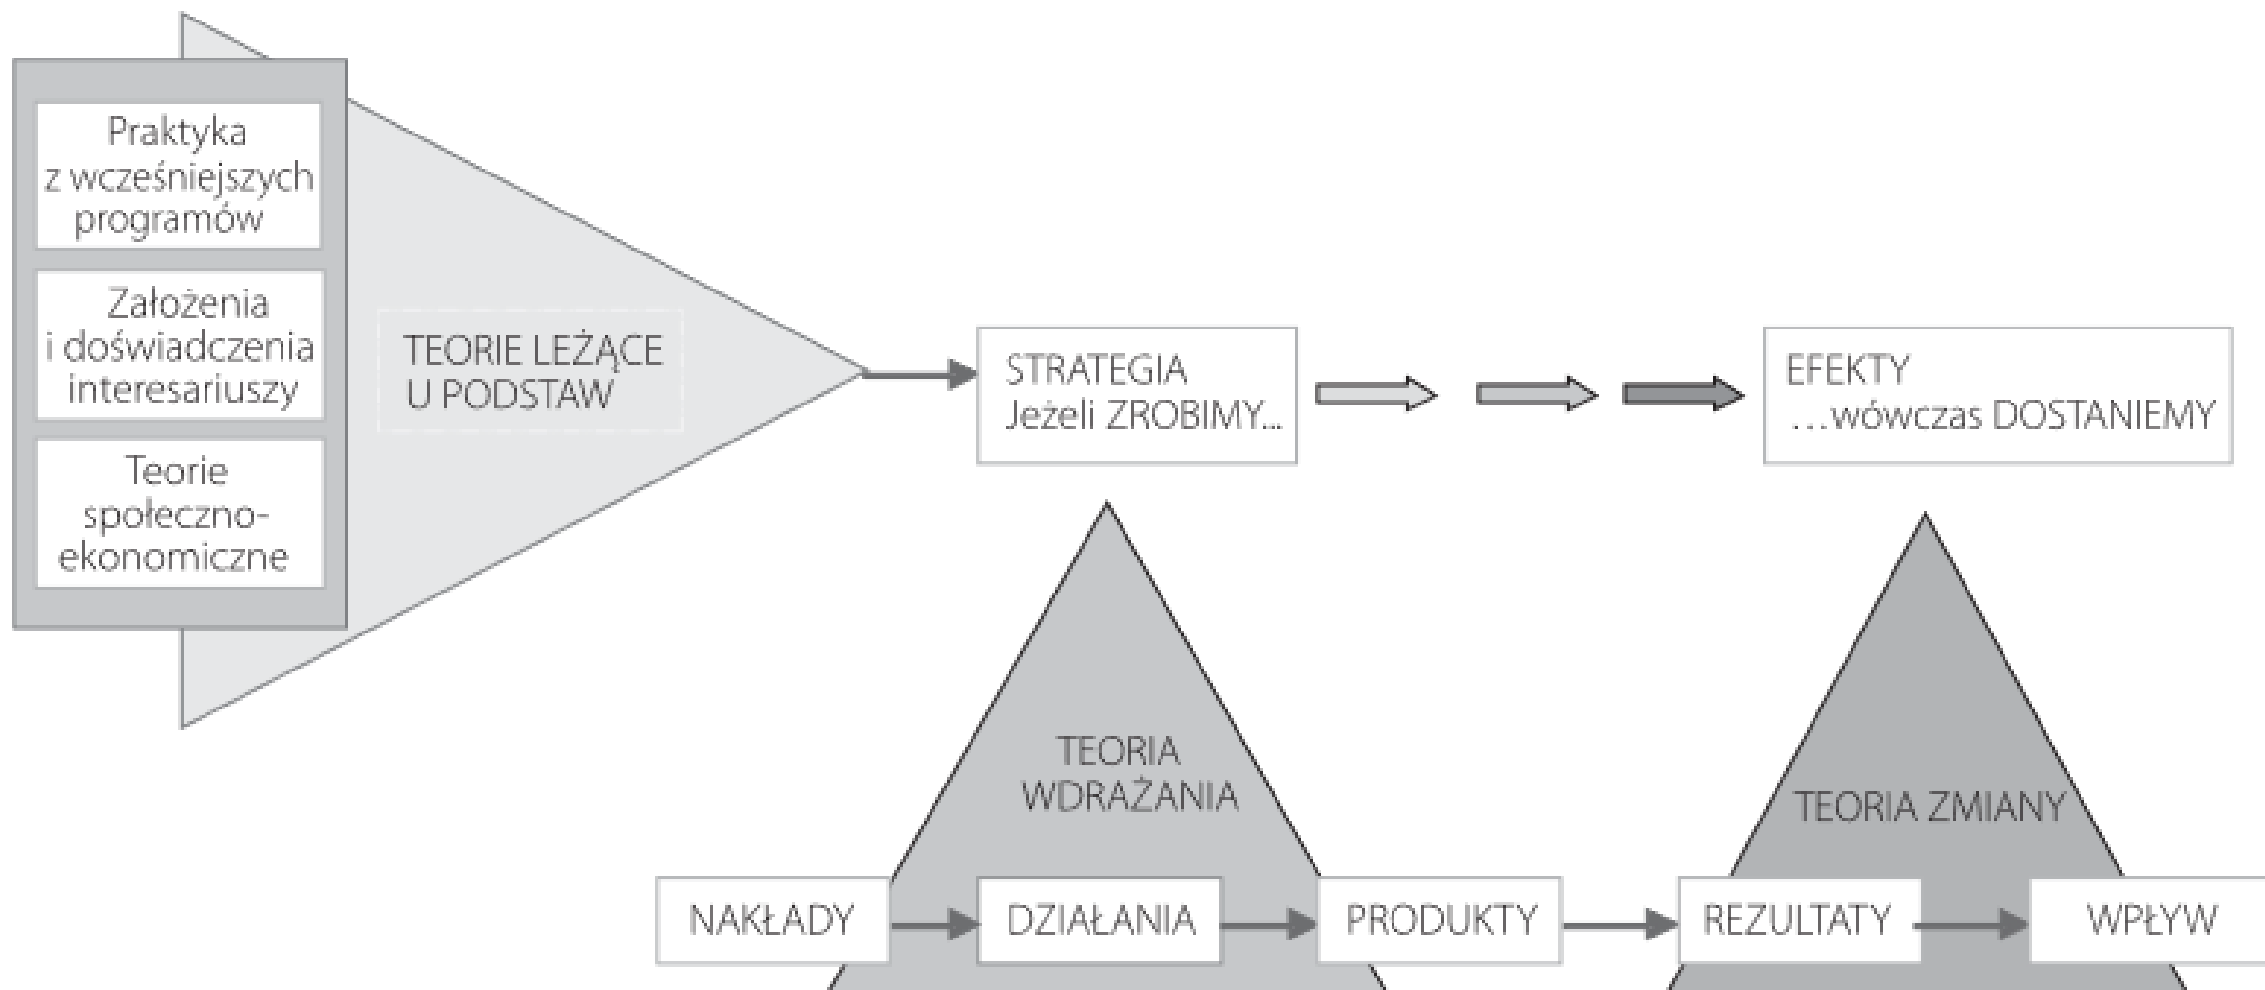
Praktyka z wcześniejszych programów

Założenia i doświadczenia interesariuszy

Teorie społeczno-ekonomiczne

TEORIE LEŻĄCE U PODSTAW

STRATEGIA
Jeżeli ZROBIMY...

EFEKTY
...wówczas DOSTANIEMY

TEORIA WDRAŻANIA

TEORIA ZMIANY

NAKŁADY

DZIAŁANIA

PRODUKTY

REZULTATY

WPŁYW